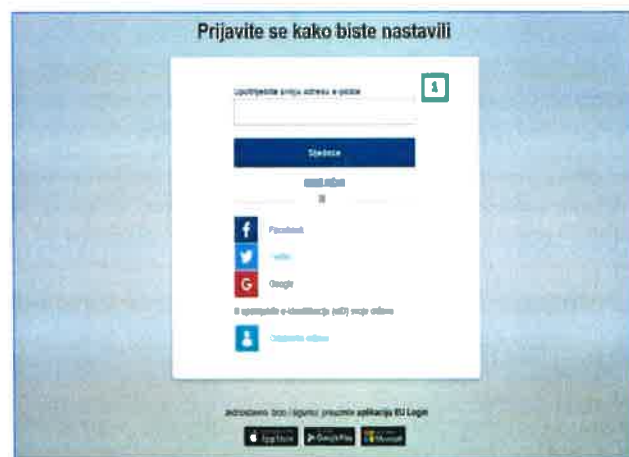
Prijavite se kako biste nastavili

1

Upotrijebite svoju adresu e-pošte

Sljedeće

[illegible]

ili

Facebook

Twitter

Google

S upotrebom e-identifikacije (eID) svoje zemlje

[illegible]

Jednostavno, brzo i sigurno: preuzmite aplikaciju EU Login

App Store

Google Play

Microsoft